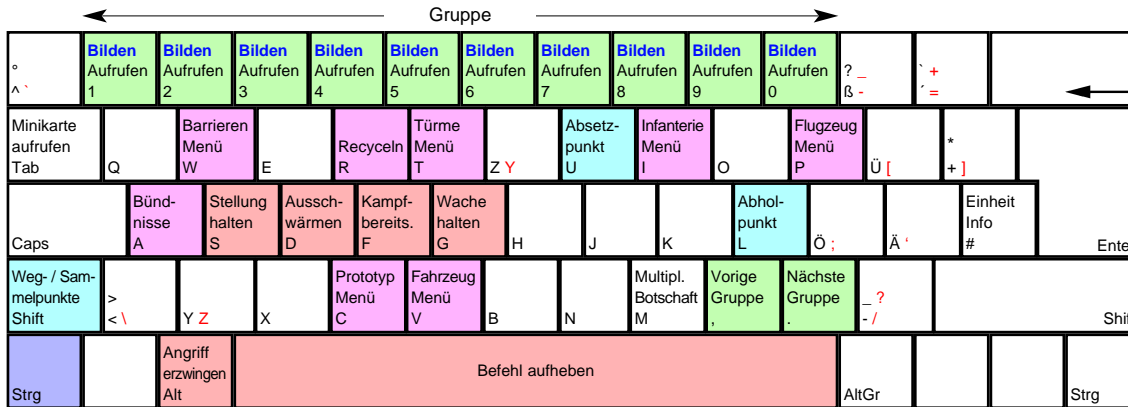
Gruppe

°
^ `

Bilden
Aufrufen
1

Bilden
Aufrufen
2

Bilden
Aufrufen
3

Bilden
Aufrufen
4

Bilden
Aufrufen
5

Bilden
Aufrufen
6

Bilden
Aufrufen
7

Bilden
Aufrufen
8

Bilden
Aufrufen
9

Bilden
Aufrufen
0

? _
ß -

` +
´ =

Minikarte aufrufen
Tab

Q

Barrieren Menü
W

E

Recyceln
R

Türme Menü
T

Z Y

Absetzpunkt
U

Infanterie Menü
I

O

Flugzeug Menü
P

Ü [

*
+ ]

Caps

Bündnisse
A

Stellung halten
S

Ausschwärmen
D

Kampfbereits.
F

Wache halten
G

H

J

K

Abholpunkt
L

Ö ;

Ä '

Einheit Info
#

Ente

Weg- / Sammelpunkte
Shift

>
< \

Y Z

X

Prototyp Menü
C

Fahrzeug Menü
V

B

N

Multipl. Botschaft
M

Vorige Gruppe
,

Nächste Gruppe
.

_ ?
- /

Shi

Strg

Angriff erzwingen
Alt

Befehl aufheben

AltGr

Strg